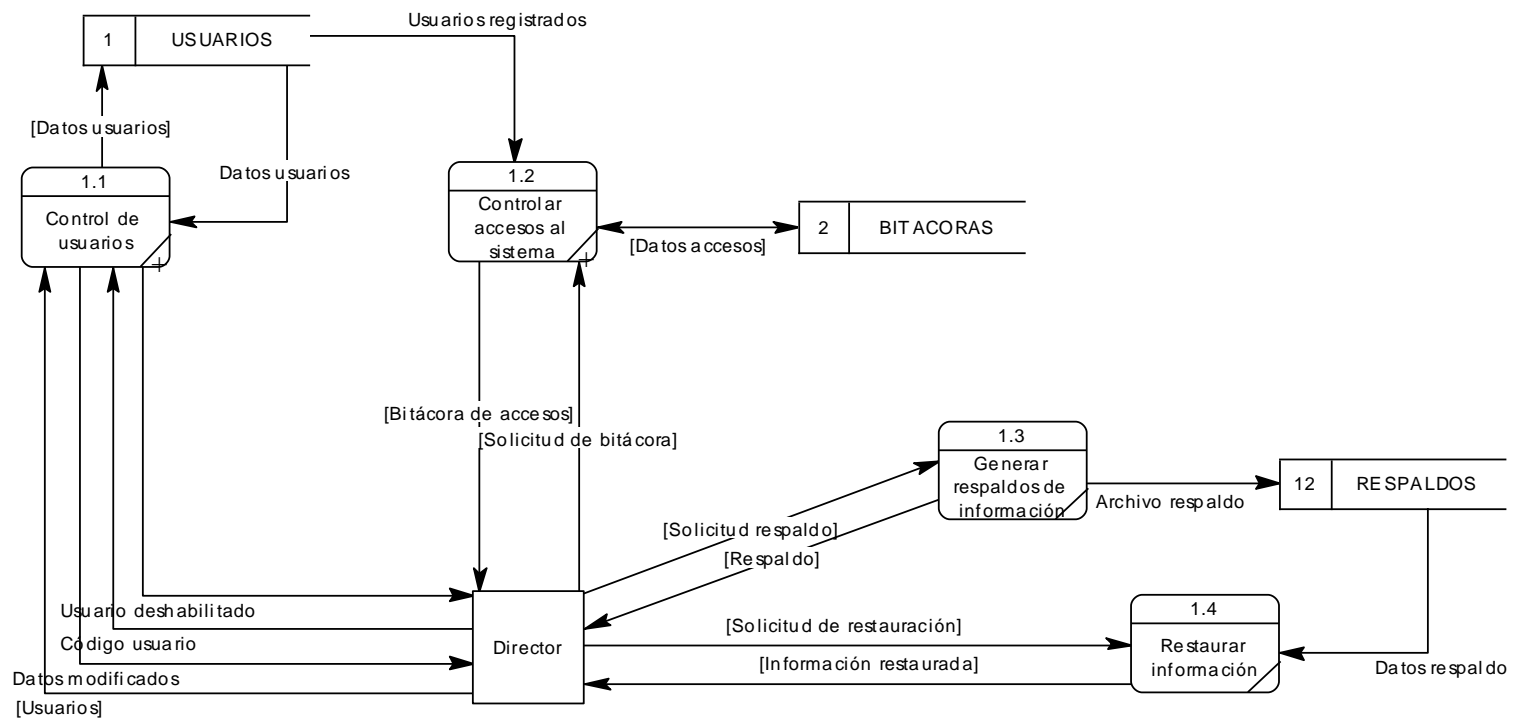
1 USUARIOS

Usuarios registrados

[Datos usuarios]

Datos usuarios

1.1
Control de usuarios

1.2
Controlar accesos al sistema

[Datos accesos]

2 BITACORAS

[Bitácora de accesos]

[Solicitud de bitácora]

1.3
Generar respaldos de información

Archivo respaldo

12 RESPALDOS

[Solicitud respaldo]

[Respaldo]

Usuario deshabilitado

Código usuario

Datos modificados

[Usuarios]

Director

[Solicitud de restauración]

[Información restaurada]

1.4
Restaurar información

Datos respaldo